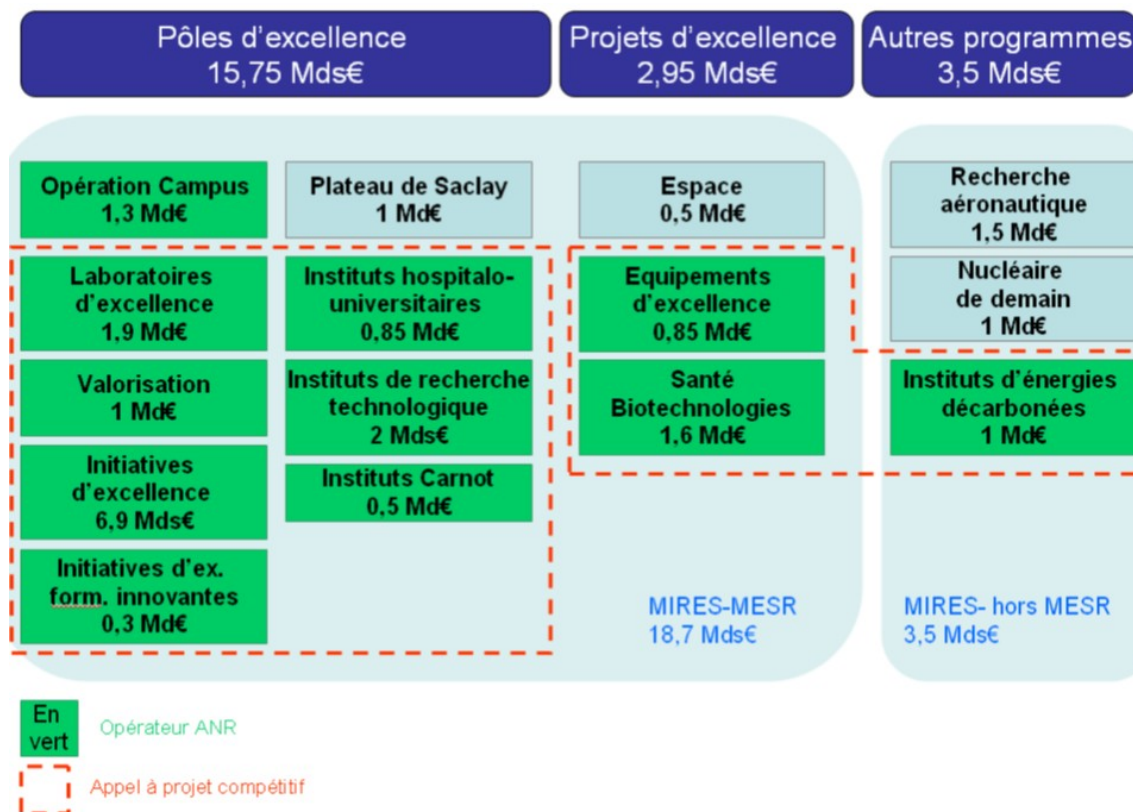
Pôles d'excellence
15,75 Mds€

Projets d'excellence
2,95 Mds€

Autres programmes
3,5 Mds€

Opération Campus
1,3 Md€

Plateau de Saclay
1 Md€

Espace
0,5 Md€

Recherche aéronautique
1,5 Md€

Laboratoires d'excellence
1,9 Md€

Instituts hospitalo-universitaires
0,85 Md€

Equipements d'excellence
0,85 Md€

Nucléaire de demain
1 Md€

Valorisation
1 Md€

Instituts de recherche technologique
2 Mds€

Santé Biotechnologies
1,6 Md€

Instituts d'énergies décarbonées
1 Md€

Initiatives d'excellence
6,9 Mds€

Instituts Carnot
0,5 Md€

Initiatives d'ex. form. innovantes
0,3 Md€

MIRES-MESR
18,7 Mds€

MIRES- hors MESR
3,5 Mds€

En vert

Opérateur ANR

Appel à projet compétitif